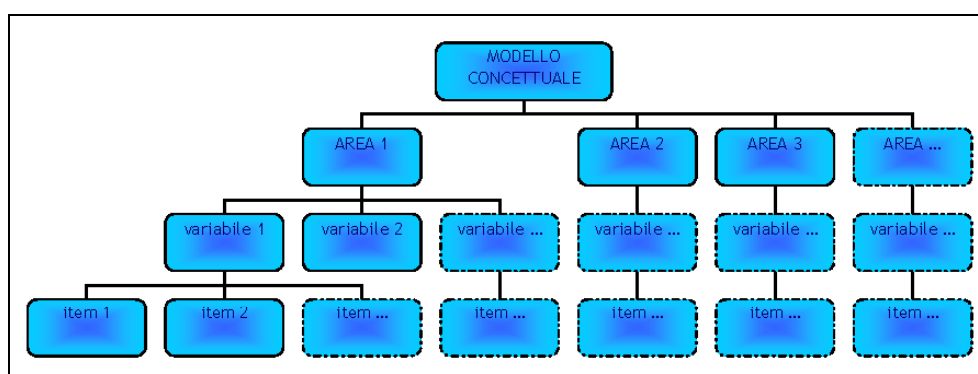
MODELLO CONCETTUALE

AREA 1

AREA 2

AREA 3

AREA ...

variabile 1

variabile 2

variabile ...

variabile ...

variabile ...

variabile ...

item 1

item 2

item ...

item ...

item ...

item ...

item ...